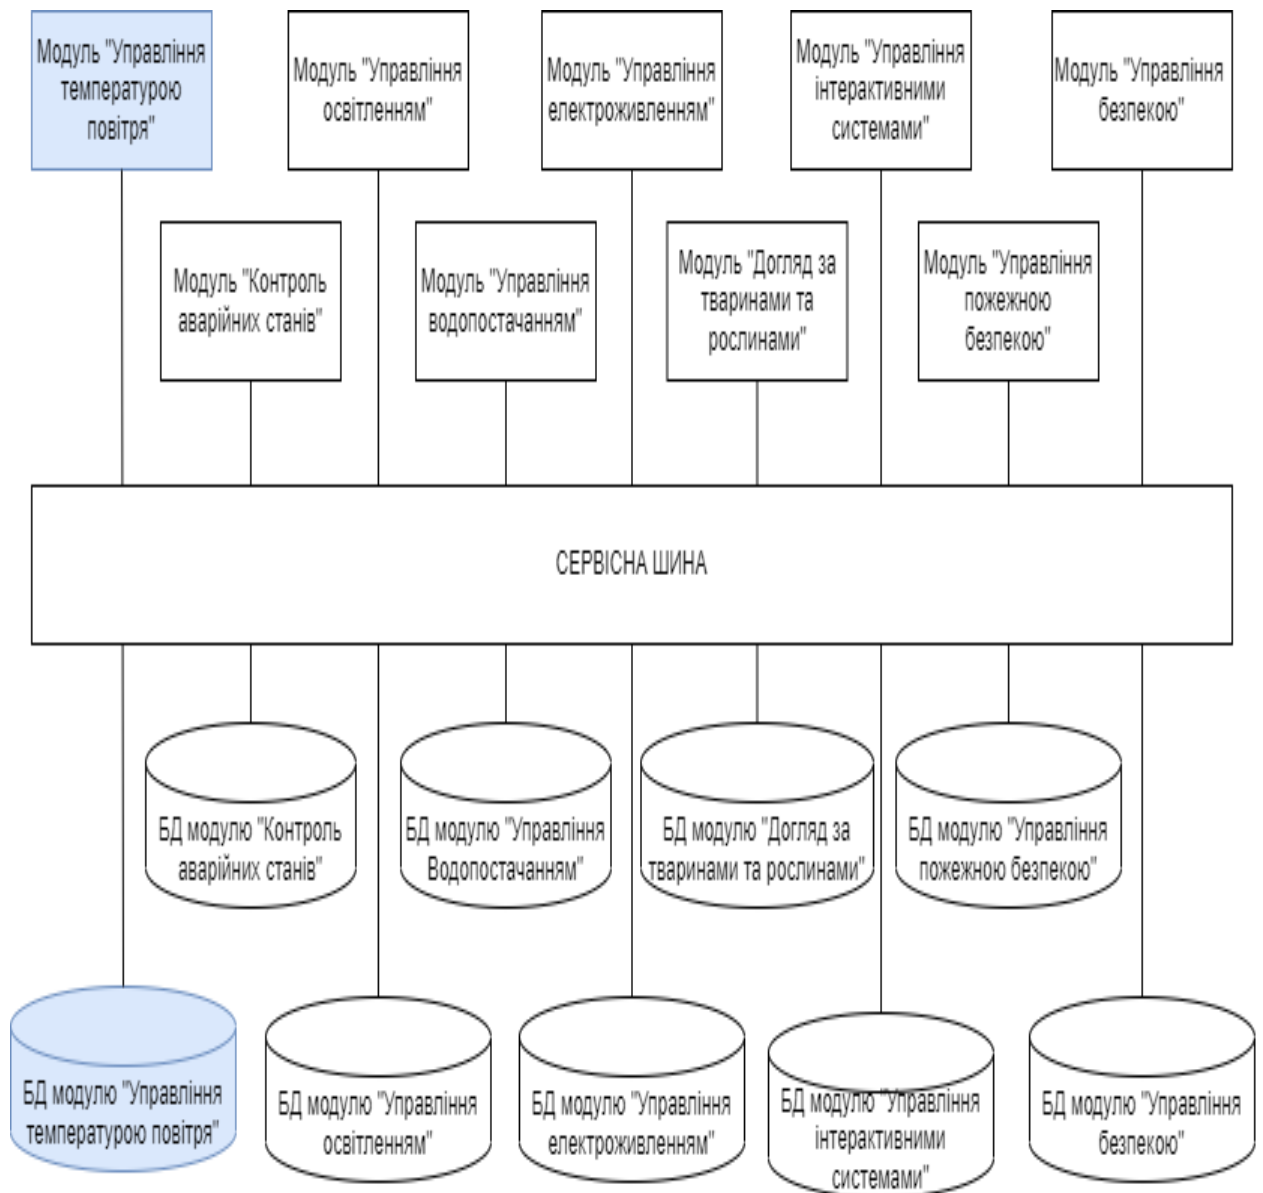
Модуль "Управління температурою повітря"

Модуль "Управління освітленням"

Модуль "Управління електроживленням"

Модуль "Управління інтерактивними системами"

Модуль "Управління безпекою"

Модуль "Контроль аварійних станів"

Модуль "Управління водопостачанням"

Модуль "Догляд за тваринами та рослинами"

Модуль "Управління пожежною безпекою"

СЕРВІСНА ШИНА

БД модулю "Контроль аварійних станів"

БД модулю "Управління Водопостачанням"

БД модулю "Догляд за тваринами та рослинами"

БД модулю "Управління пожежною безпекою"

БД модулю "Управління температурою повітря"

БД модулю "Управління освітленням"

БД модулю "Управління електроживленням"

БД модулю "Управління інтерактивними системами"

БД модулю "Управління безпекою"